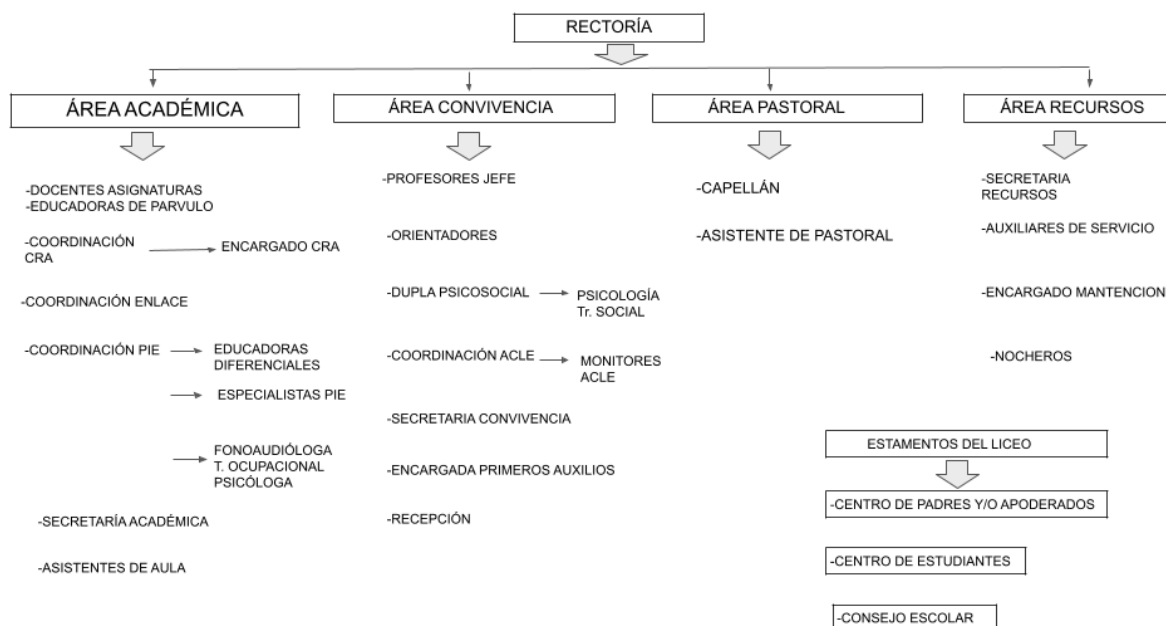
RECTORÍA

ÁREA ACADÉMICA

-DOCENTES ASIGNATURAS
-EDUCADORAS DE PARVULO

-COORDINACIÓN CRA → ENCARGADO CRA

-COORDINACIÓN ENLACE

-COORDINACIÓN PIE → EDUCADORAS DIFERENCIALES
→ ESPECIALISTAS PIE
→ FONOAUDIÓLOGA T. OCUPACIONAL PSICÓLOGA

-SECRETARÍA ACADÉMICA

-ASISTENTES DE AULA

ÁREA CONVIVENCIA

-PROFESORES JEFE

-ORIENTADORES

-DUPLA PSICOSOCIAL → PSICOLOGÍA Tr. SOCIAL

-COORDINACIÓN ACLE → MONITORES ACLE

-SECRETARIA CONVIVENCIA

-ENCARGADA PRIMEROS AUXILIOS

-RECEPCIÓN

ÁREA PASTORAL

-CAPELLÁN

-ASISTENTE DE PASTORAL

ÁREA RECURSOS

-SECRETARIA RECURSOS

-AUXILIARES DE SERVICIO

-ENCARGADO MANTENCION

-NOCHEROS

ESTAMENTOS DEL LICEO

-CENTRO DE PADRES Y/O APODERADOS

-CENTRO DE ESTUDIANTES

-CONSEJO ESCOLAR